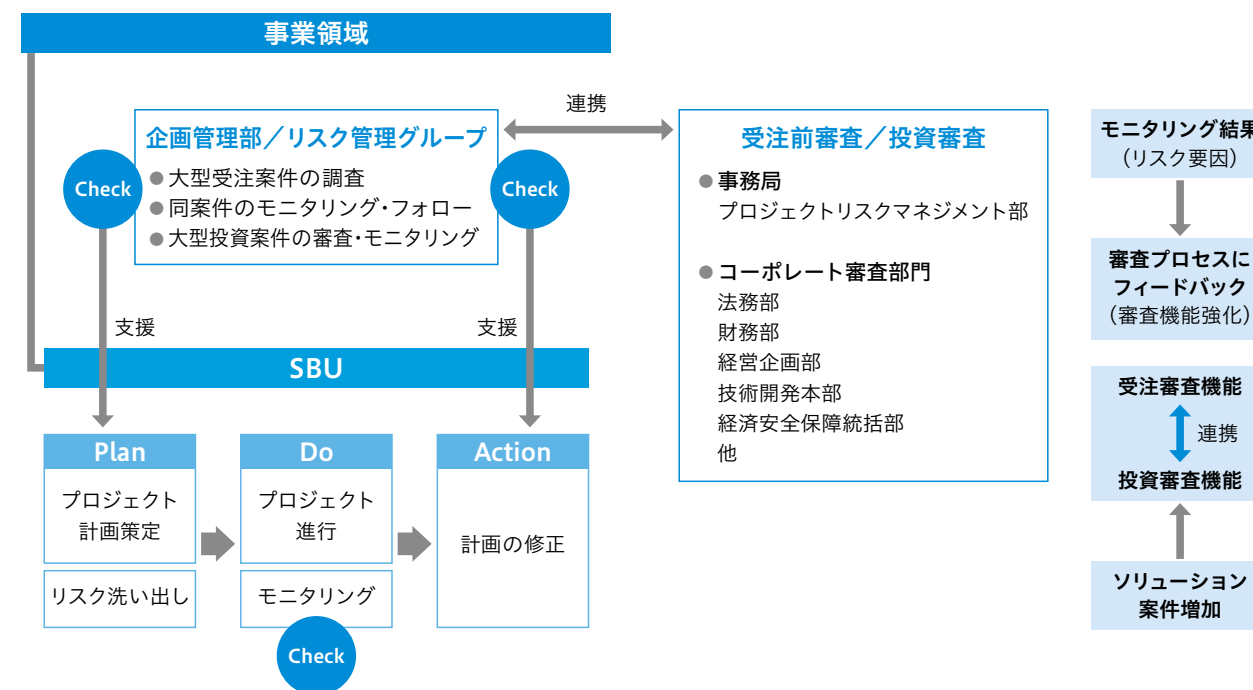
事業領域

連携

企画管理部／リスク管理グループ
● 大型受注案件の調査
● 同案件のモニタリング・フォロー
● 大型投資案件の審査・モニタリング

Check

Check

受注前審査／投資審査
● 事務局
プロジェクトリスクマネジメント部

● コーポレート審査部門
法務部
財務部
経営企画部
技術開発本部
経済安全保障統括部
他

支援

支援

SBU

Plan
プロジェクト計画策定
リスク洗い出し

Do
プロジェクト進行
モニタリング

Check

Action
計画の修正

モニタリング結果
（リスク要因）

審査プロセスにフィードバック
（審査機能強化）

受注審査機能
連携
投資審査機能

ソリューション案件増加